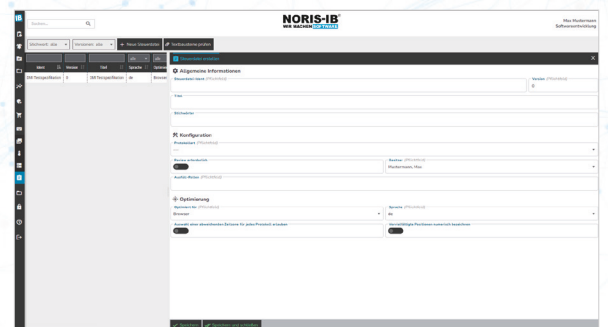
Suchen...

NORIS-IB®
WIR MACHEN DIE ZUKUNFT

Max Mustermann
Softwareentwicklung

Stichwort: alle
Versionen: alle
+ Neuer Steuerdialog
Textbausteine prüfen

| Ident | Version | Titel | Sprache | Optimiert |
|---|---|---|---|---|
| SM-Testspezifikation | 0 | SM-Testspezifikation | de | Browser |

Steuerdialog erstellen

Allgemeine Informationen

Steuerdialogname (Pflichtfeld)

Version (Pflichtfeld)
0

Titel

Stichwörter

Konfiguration

Prüfanlagen (Pflichtfeld)

Review erforderlich

Review (Pflichtfeld)
Mustermann, Max

Ausfüllo Hinten (Pflichtfeld)

Optimierung

Optimiert für (Pflichtfeld)
Browser

Sprache (Pflichtfeld)
de

Anzeige aller abweichenden Zeichen für jeden Prüfabschnitt erlauben

Vorausfüllbare Positionen numerisch bezeichnen

Speichern
Speichern und schließen